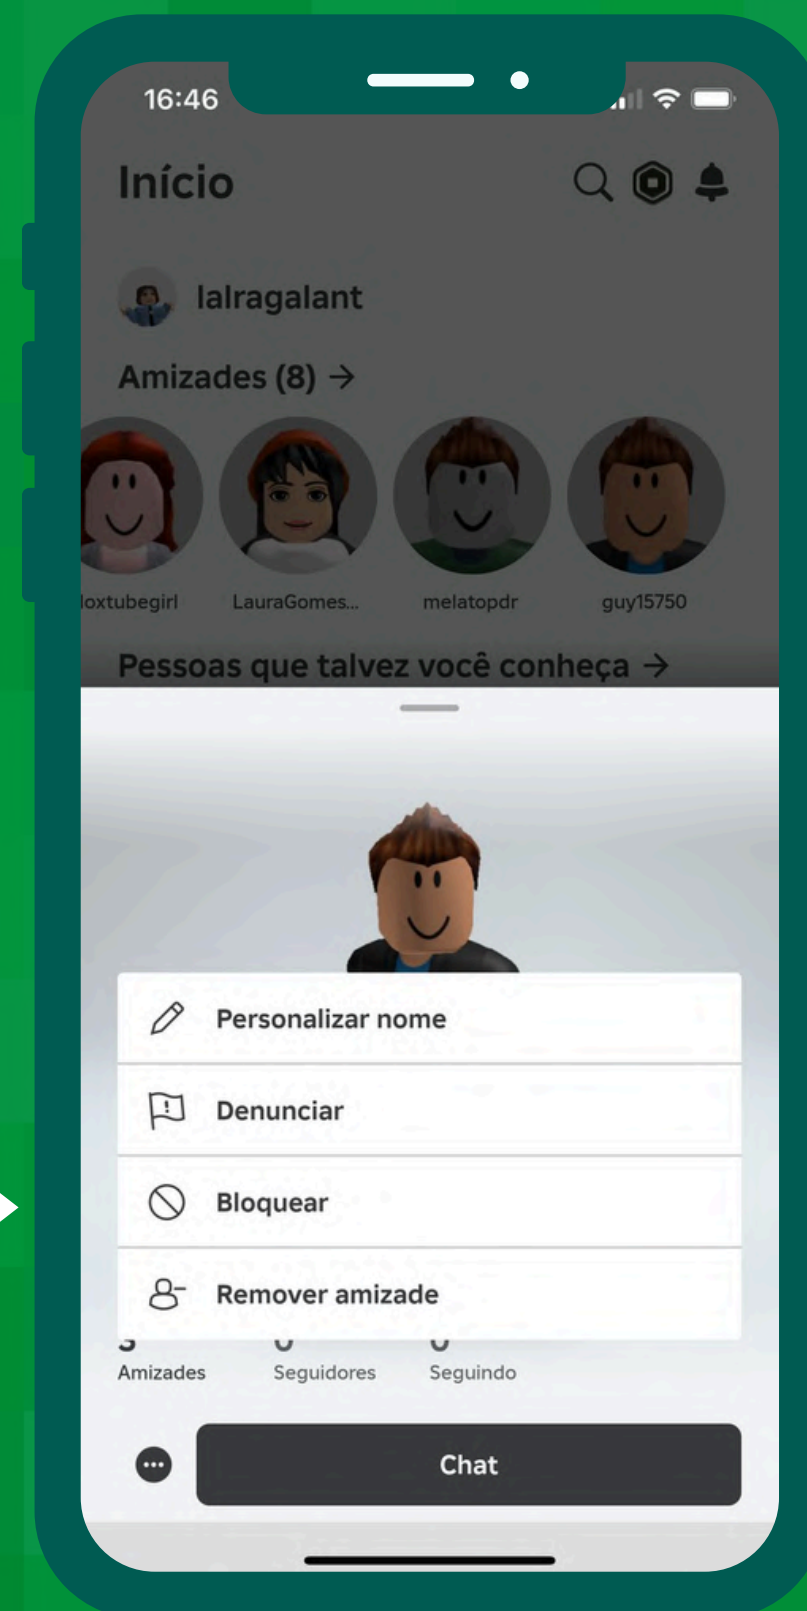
16:46

Início

lalragalant

Amizades (8) →

loxtubegirl

LauraGomes...

melatopdr

guy15750

Pessoas que talvez você conheça →

Personalizar nome

Denunciar

Bloquear

Remover amizade

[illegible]
Amizades

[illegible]
Seguidores

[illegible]
Seguindo

Chat